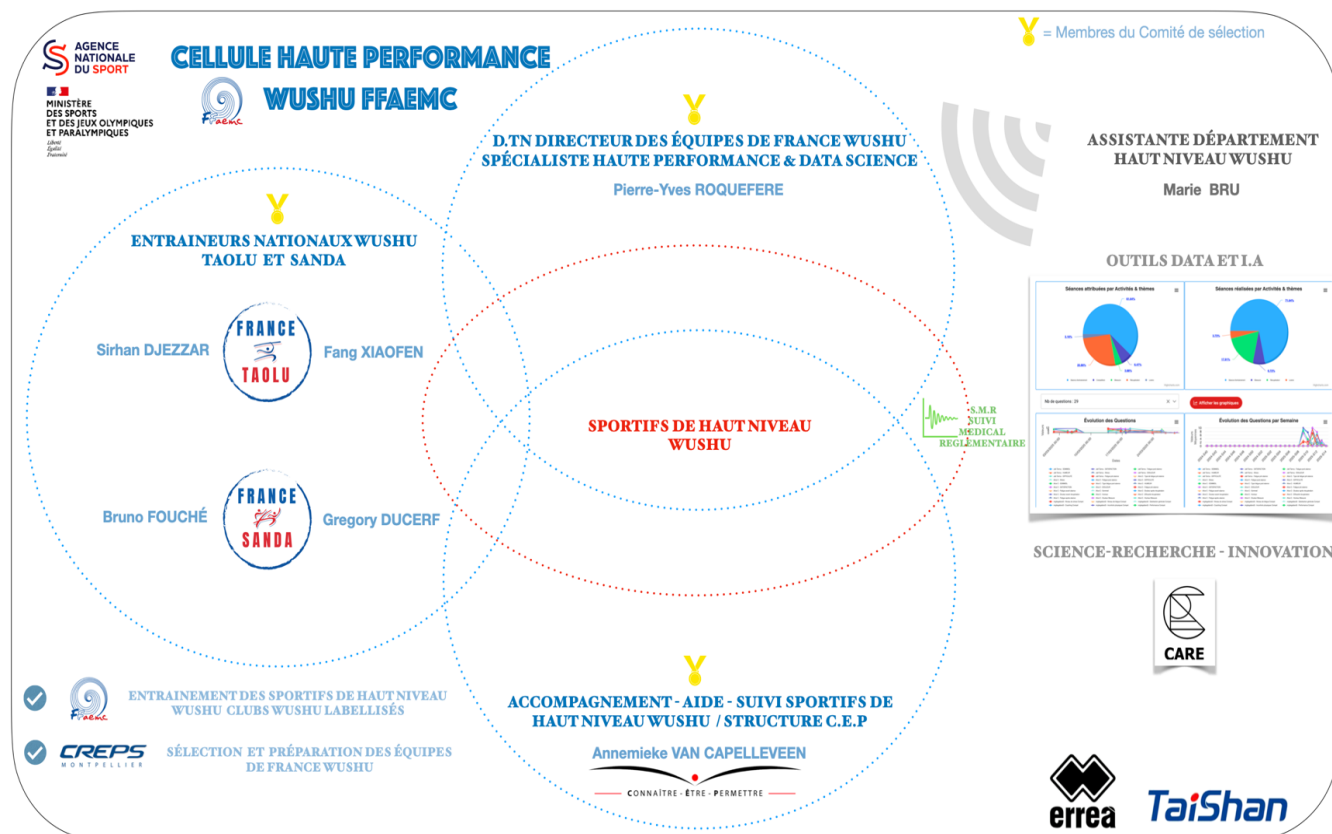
= Membres du Comité de sélection

AGENCE NATIONALE DU SPORT

MINISTÈRE DES SPORTS ET DES JEUX OLYMPIQUES ET PARALYMPIQUES
Liberté Égalité Fraternité

CELLULE HAUTE PERFORMANCE
WUSHU FFAEMC

FFAEMC

D.TN DIRECTEUR DES ÉQUIPES DE FRANCE WUSHU
SPÉCIALISTE HAUTE PERFORMANCE & DATA SCIENCE
Pierre-Yves ROQUEFERE

ASSISTANTE DÉPARTEMENT HAUT NIVEAU WUSHU
Marie BRU

OUTILS DATA ET I.A

ENTRAINEURS NATIONAUX WUSHU TAOLU ET SANDA

Sirhan DJEZZAR
FRANCE TAOLU
Fang XIAOFEN

Bruno FOUCHÉ
FRANCE SANDA
Gregory DUCERF

SPORTIFS DE HAUT NIVEAU WUSHU

S.M.R SUIVI MEDICAL REGLEMENTAIRE

SCIENCE-RECHERCHE - INNOVATION

CARE

ENTRAINEMENT DES SPORTIFS DE HAUT NIVEAU WUSHU CLUBS WUSHU LABELLISÉS

CREPS MONTPELLIER
SÉLECTION ET PRÉPARATION DES ÉQUIPES DE FRANCE WUSHU

ACCOMPAGNEMENT - AIDE - SUIVI SPORTIFS DE HAUT NIVEAU WUSHU / STRUCTURE C.E.P
Annemieke VAN CAPELLEVEEN
CONNAÎTRE · ÊTRE · PERMETTRE

errea
TaiShan